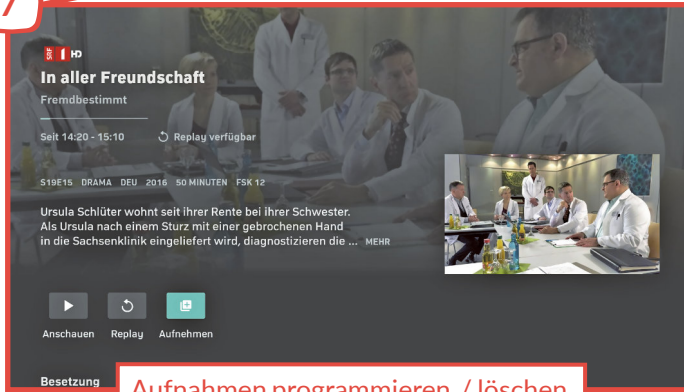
SRF 1 HD

In aller Freundschaft

Fremdbestimmt

Seit 14:20 - 15:10

Replay verfügbar

S19E15 DRAMA DEU 2016 50 MINUTEN FSK 12

Ursula Schlüter wohnt seit ihrer Rente bei ihrer Schwester. Als Ursula nach einem Sturz mit einer gebrochenen Hand in die Sachsenklinik eingeliefert wird, diagnostizieren die ... MEHR

Anschauen

Replay

Aufnehmen

Besetzung

Aufnahmen programmieren / löschen